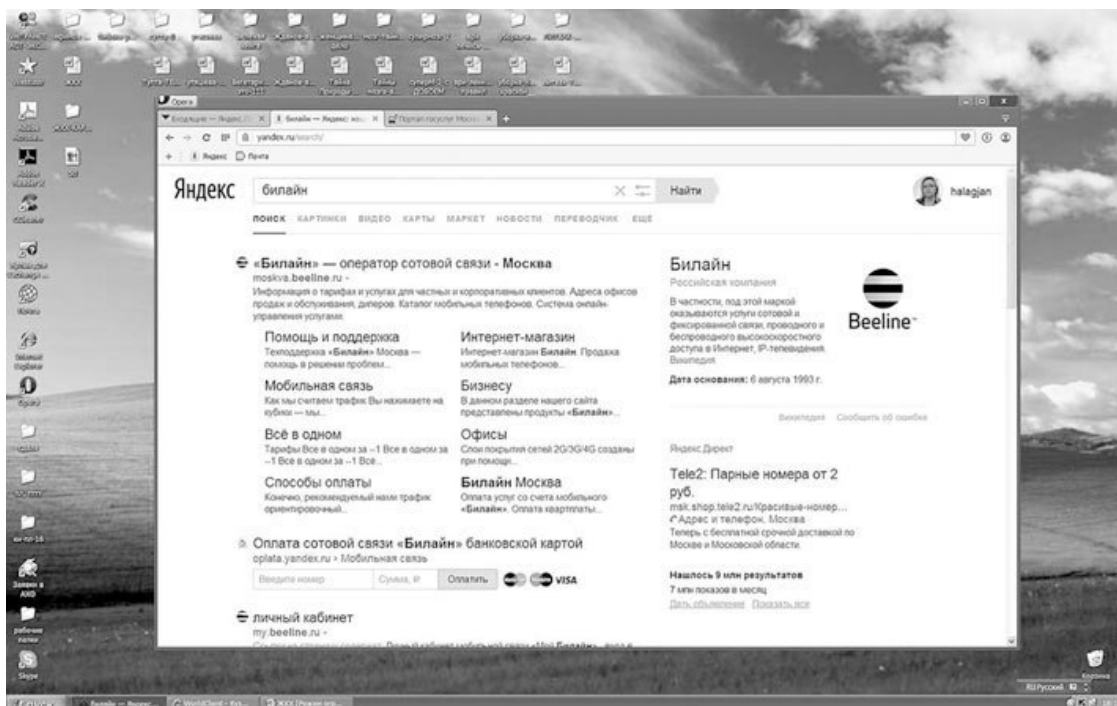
Opera

yandex.ru/search/

Яндекс Почта

Яндекс

билайн

Найти

halagjan

ПОИСК КАРТИНКИ ВИДЕО КАРТЫ МАРКЕТ НОВОСТИ ПЕРЕВОДЧИК ЕЩЁ

«Билайн» — оператор сотовой связи - Москва
moskva.beeline.ru
Информация о тарифах и услугах для частных и корпоративных клиентов. Адреса офисов продаж и обслуживания, дилеров. Каталог мобильных телефонов. Система онлайн-управления услугами.

Помощь и поддержка
Техподдержка «Билайн» Москва — помощь в решении проблем...

Интернет-магазин
Интернет-магазин Билайн. Продажа мобильных телефонов...

Мобильная связь
Как мы считаем трафик Вы нажимаете на кубики — мы...

Бизнесу
В данном разделе нашего сайта представлены продукты «Билайн»...

Всё в одном
Тарифы Все в одном за –1 Все в одном за –1 Все в одном за –1 Все...

Офисы
Слои покрытия сетей 2G/3G/4G созданы при помощи...

Способы оплаты
Конечно, рекомендуемый нами трафик ориентировочный...

Билайн Москва
Оплата услуг со счета мобильного «Билайн». Оплата квартплаты...

Оплата сотовой связи «Билайн» банковской картой
oplata.yandex.ru › Мобильная связь

Введите номер
Сумма, ₽
Оплатить
VISA

личный кабинет
my.beeline.ru

Билайн
Российская компания
В частности, под этой маркой оказываются услуги сотовой и фиксированной связи, проводного и беспроводного высокоскоростного доступа в Интернет, IP-телевидения.
Википедия
Дата основания: 6 августа 1993 г.

Beeline

Википедия Сообщить об ошибке

Яндекс.Директ

Tele2: Парные номера от 2 руб.
msk.shop.tele2.ru/Красивые-номер...
Адрес и телефон. Москва
Теперь с бесплатной срочной доставкой по Москве и Московской области.

Нашлось 9 млн результатов
7 млн показов в месяц
Дать объявление Показать все

Skype
Корзина
RU Русский